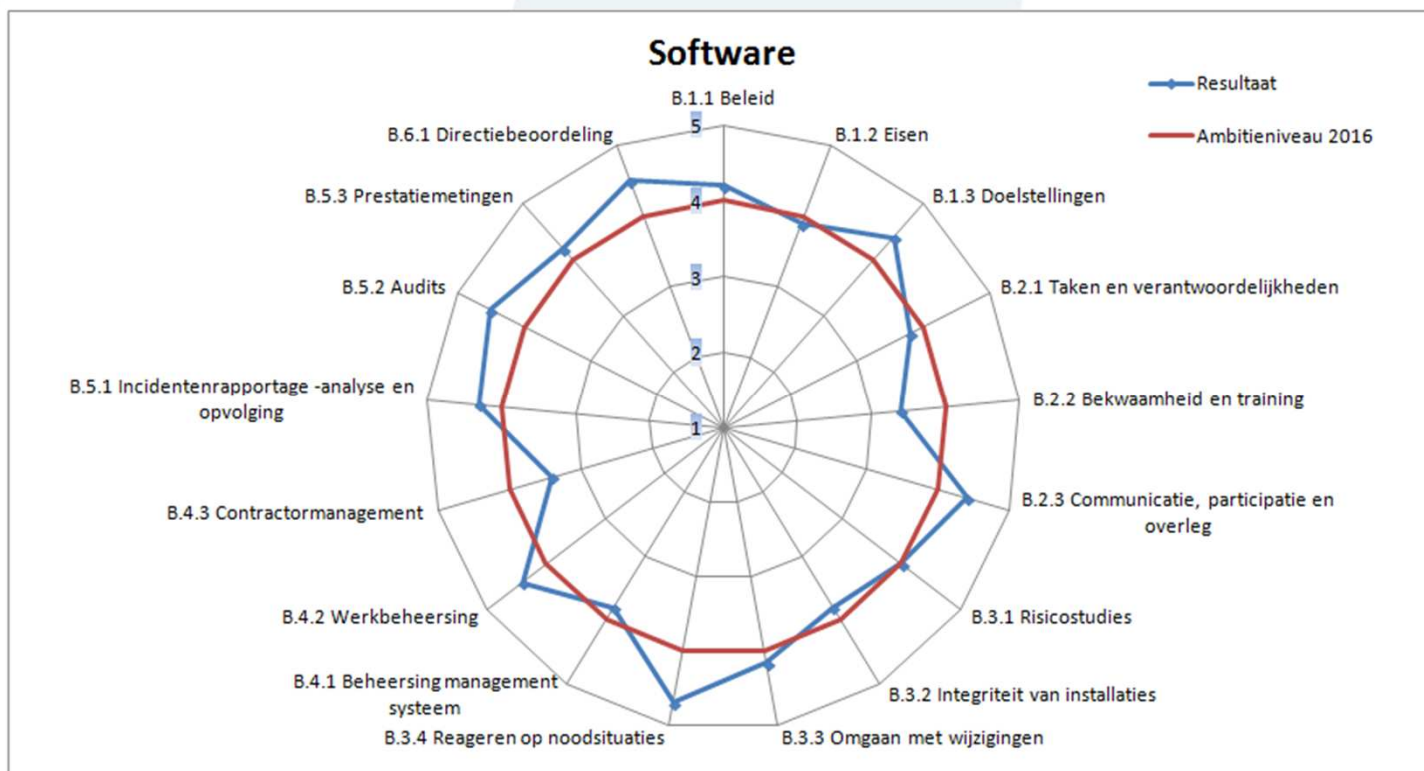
Software

Resultaat

Ambitieniveau 2016

B.1.1 Beleid

5

4

3

2

1

B.1.2 Eisen

B.1.3 Doelstellingen

B.2.1 Taken en verantwoordelijkheden

B.2.2 Bekwaamheid en training

B.2.3 Communicatie, participatie en overleg

B.3.1 Risicostudies

B.3.2 Integriteit van installaties

B.3.3 Omgaan met wijzigingen

B.3.4 Reageren op noodsituaties

B.4.1 Beheersing management systeem

B.4.2 Werkbeheersing

B.4.3 Contractormanagement

B.5.1 Incidentenrapportage -analyse en opvolging

B.5.2 Audits

B.5.3 Prestatiemetingen

B.6.1 Directiebeoordeling